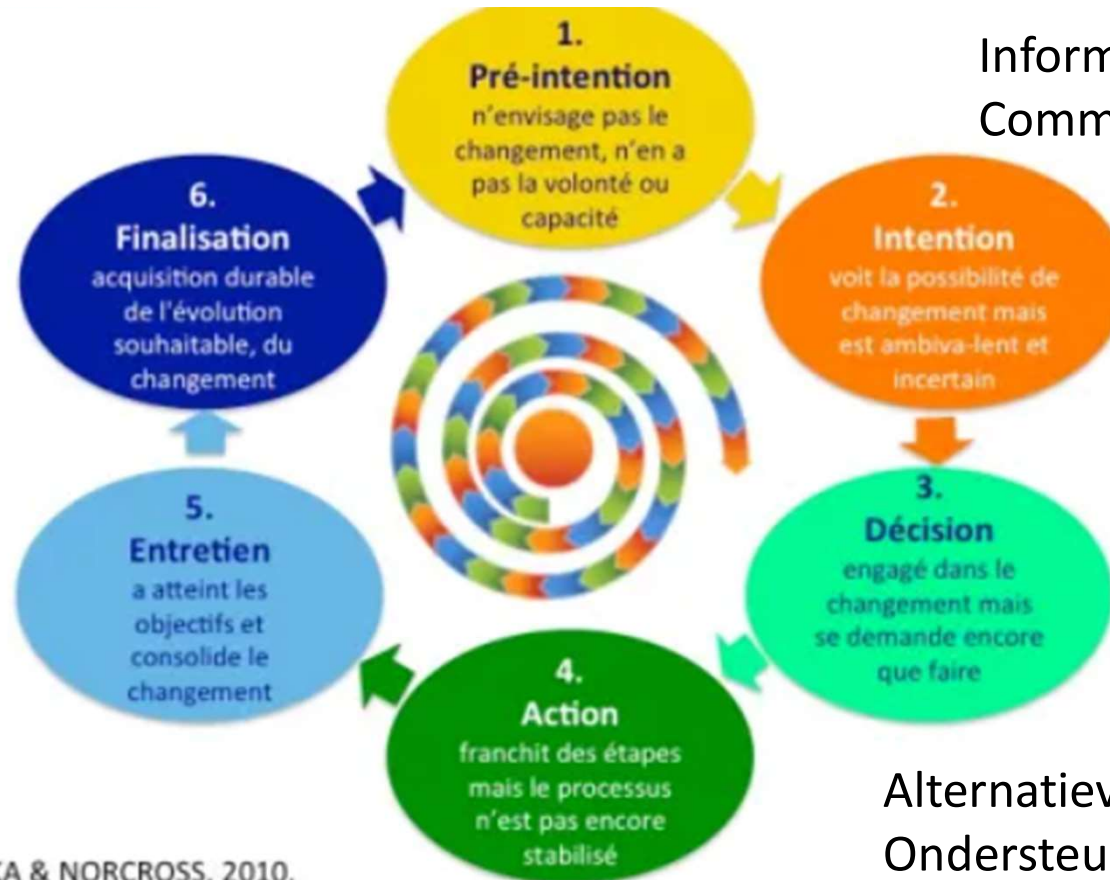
1.
Pré-intention
n'envisage pas le changement, n'en a pas la volonté ou capacité

Inform
Comm

2.
Intention
voit la possibilité de changement mais est ambiva-lent et incertain

3.
Décision
engagé dans le changement mais se demande encore que faire

4.
Action
franchit des étapes mais le processus n'est pas encore stabilisé

5.
Entretien
a atteint les objectifs et consolide le changement

6.
Finalisation
acquisition durable de l'évolution souhaitable, du changement

Alternatiev
Ondersteu

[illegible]A & NORCROSS, 2010.